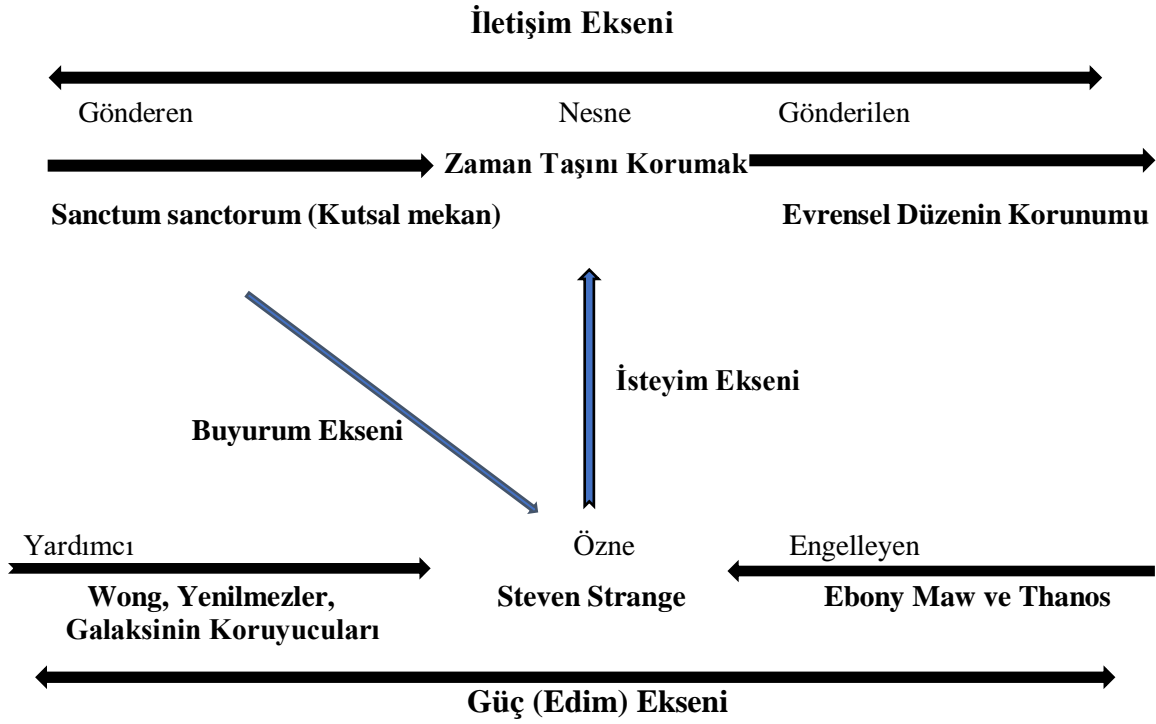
İletişim Ekseni

Gönderen

Nesne

Gönderilen

Zaman Taşını Korumak

Sanctum sanctorum (Kutsal mekan)

Evrensel Düzenin Korunumu

İsteyim Ekseni

Buyurum Ekseni

Yardımcı

Özne

Engelleyen

Wong, Yenilmezler, Galaksinin Koruyucuları

Steven Strange

Ebony Maw ve Thanos

Güç (Edim) Ekseni